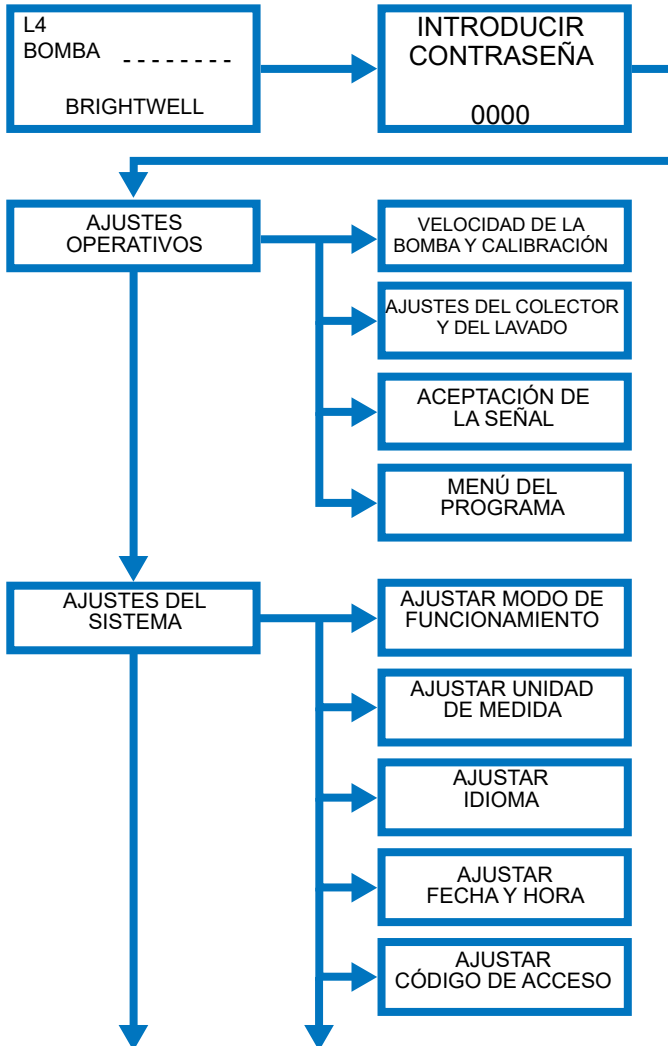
L4
BOMBA - - - - - - - -

BRIGHTWELL

INTRODUCIR CONTRASEÑA

0000

AJUSTES OPERATIVOS

VELOCIDAD DE LA BOMBA Y CALIBRACIÓN

AJUSTES DEL COLECTOR Y DEL LAVADO

ACEPTACIÓN DE LA SEÑAL

MENÚ DEL PROGRAMA

AJUSTES DEL SISTEMA

AJUSTAR MODO DE FUNCIONAMIENTO

AJUSTAR UNIDAD DE MEDIDA

AJUSTAR IDIOMA

AJUSTAR FECHA Y HORA

AJUSTAR CÓDIGO DE ACCESO